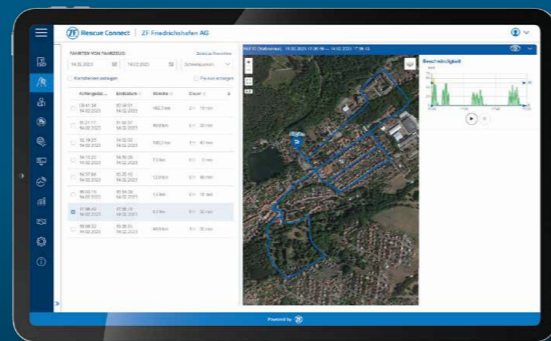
ZF Rescue Connect | ZF Friedrichshafen AG

FAHRTEN VON FAHRZEUG

14.02.2023

14.02.2023

Kartenfilter anzeigen

Fahrer anzeigen

| Anfangsdat... | Enddatum | Strecke | Dauer |
|---|---|---|---|
| 09:01:34 14.02.2023 | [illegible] | 160,7 km | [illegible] |
| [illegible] | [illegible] | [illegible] | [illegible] |
| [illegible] | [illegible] | 160,2 km | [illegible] |
| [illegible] | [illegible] | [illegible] | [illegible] |
| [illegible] | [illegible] | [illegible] | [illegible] |
| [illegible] | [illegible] | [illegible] | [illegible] |
| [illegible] | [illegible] | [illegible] | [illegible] |
| 07:06:45 14.02.2023 | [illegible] | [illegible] | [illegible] |
| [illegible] | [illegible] | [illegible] | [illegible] |

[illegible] 14.02.2023 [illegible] — 14.02.2023 17:00:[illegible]

Geschwindigkeit

Powered by ZF